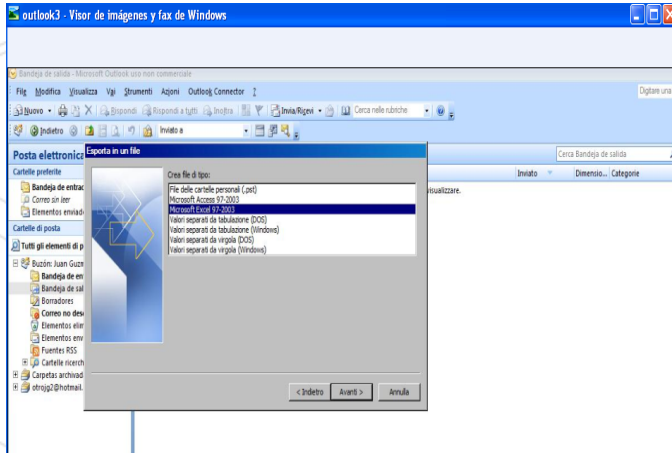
outlook3 - Visor de imágenes y fax de Windows

Bandeja di salida - Microsoft Outlook uso non commerciale

File Modifica Visualizza Vai Strumenti Azioni Outlook Connector ?

Digitare una

Nuovo Rispondi Rispondi a tutti Inoltra Invia/Ricevi Cerca nelle rubriche

Indietro Inviato a

Posta elettronica

Cartelle preferite

Bandeja de entrac

Correo sin leer

Elementos enviad

Cartelle di posta

Tutti gli elementi di p

Buzón: Juan Guzm

Bandeja de en

Bandeja de sal

Borradores

Correo no des

Elementos elir

Elementos env

Fuentes RSS

Cartelle ricerch

Carpetas archivad

otrojg2@hotmail.

Cerca Bandeja de salida

Inviato

Dimensio... Categorie

visualizzare.

Esporta in un file

Crea file di tipo:

File delle cartelle personali (.pst)
Microsoft Access 97-2003
Microsoft Excel 97-2003
Valori separati da tabulazione (DOS)
Valori separati da tabulazione (Windows)
Valori separati da virgola (DOS)
Valori separati da virgola (Windows)

< Indietro

Avanti >

Annulla